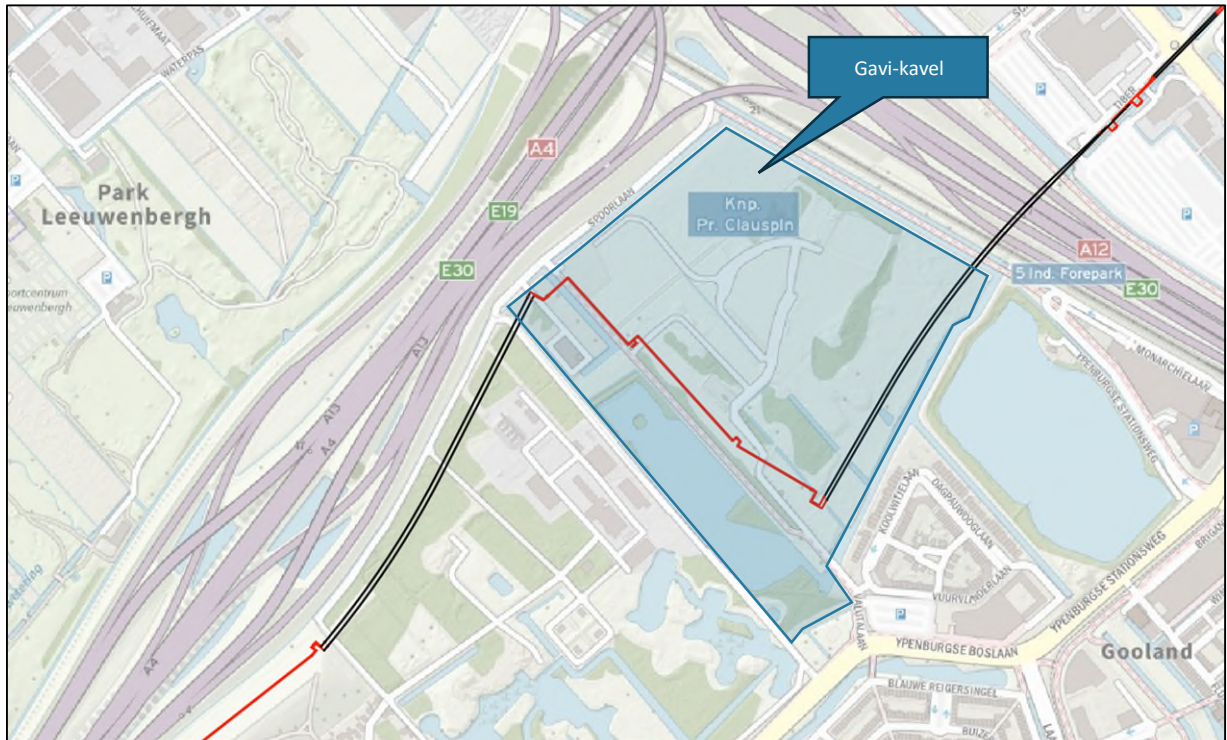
Gavi-kavel

Park Leeuwenbergh

A4

E19

E30

A13

A4

SPOORLAAN

Knp. Pr. Clauspln

A12

5 Ind. Forepark

E30

MONARCHLAAN

YPENBURGSE STATIONSWEG

KOOLWITJELAAN

DAGPAUWOOGLAAN

VUURVLINDERLAAN

YPENBURGSE BOSLAAN

YPENBURGSE STATIONSWEG

Gooland

BLAUWE REIGERSINGEL

WATERPAS

TIBER

P

P

P

P

P